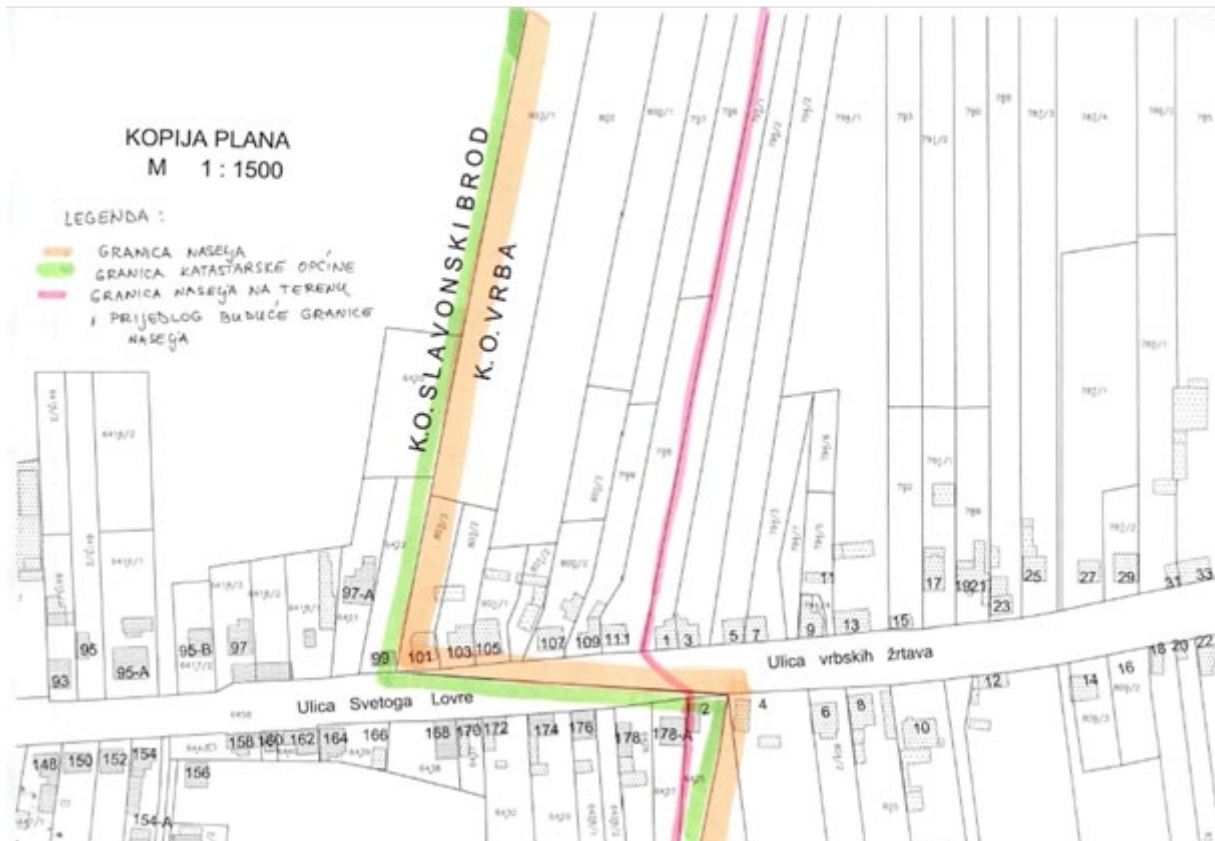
KOPIJA PLANA
M 1 : 1500

LEGENDA :

GRANICA NASELJA
GRANICA KATASTARSKE OPĆINE
GRANICA NASELJA NA TERENU
PRIJEDLOG BUDUĆE GRANICE NASELJA

K.O. SLAVONSKI BROD
K.O. VRBA

Ulica vrbskih žrtava
Ulica Svetoga Lovre

93 95 95-A 95-B 97 97-A 99 101 103 105 107 109 111 1 3 5 7 9 11 13 15 17 19 21 23 25 27 29 31 33
148 150 152 154 154-A 156 158 160 162 164 166 168 170 172 174 176 178 178-A 2 4 6 8 10 12 14 16 18 20 22